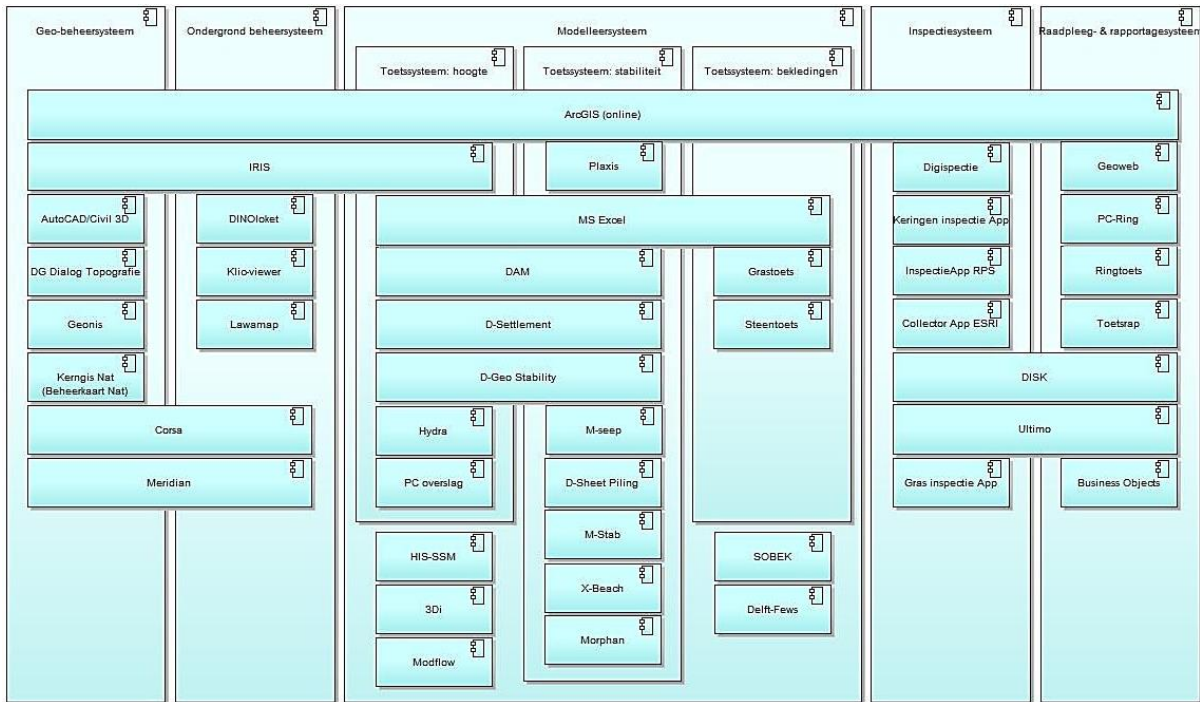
Geo-beheersysteem

Ondergrond beheersysteem

Modelleersysteem

Toetssysteem: hoogte

Toetssysteem: stabiliteit

Toetssysteem: bekledingen

Inspectiesysteem

Raadpleeg- & rapportagesysteem

ArcGIS (online)

IRIS

Plaxis

Digispectie

Geoweb

AutoCAD/Civil 3D

DINOloket

MS Excel

Keringen inspectie App

PC-Ring

DG Dialog Topografie

Klio-viewer

DAM

Grastoets

InspectieApp RPS

Ringtoets

Geonis

Lawamap

D-Settlement

Steentoets

Collector App ESRI

Toetsrap

Kerngis Nat (Beheerkaart Nat)

D-Geo Stability

DISK

Corsa

Hydra

M-seep

Ultimo

Meridian

PC overslag

D-Sheet Piling

Gras inspectie App

Business Objects

M-Stab

HIS-SSM

SOBEK

X-Beach

3Di

Delft-Fews

Morphan

Modflow